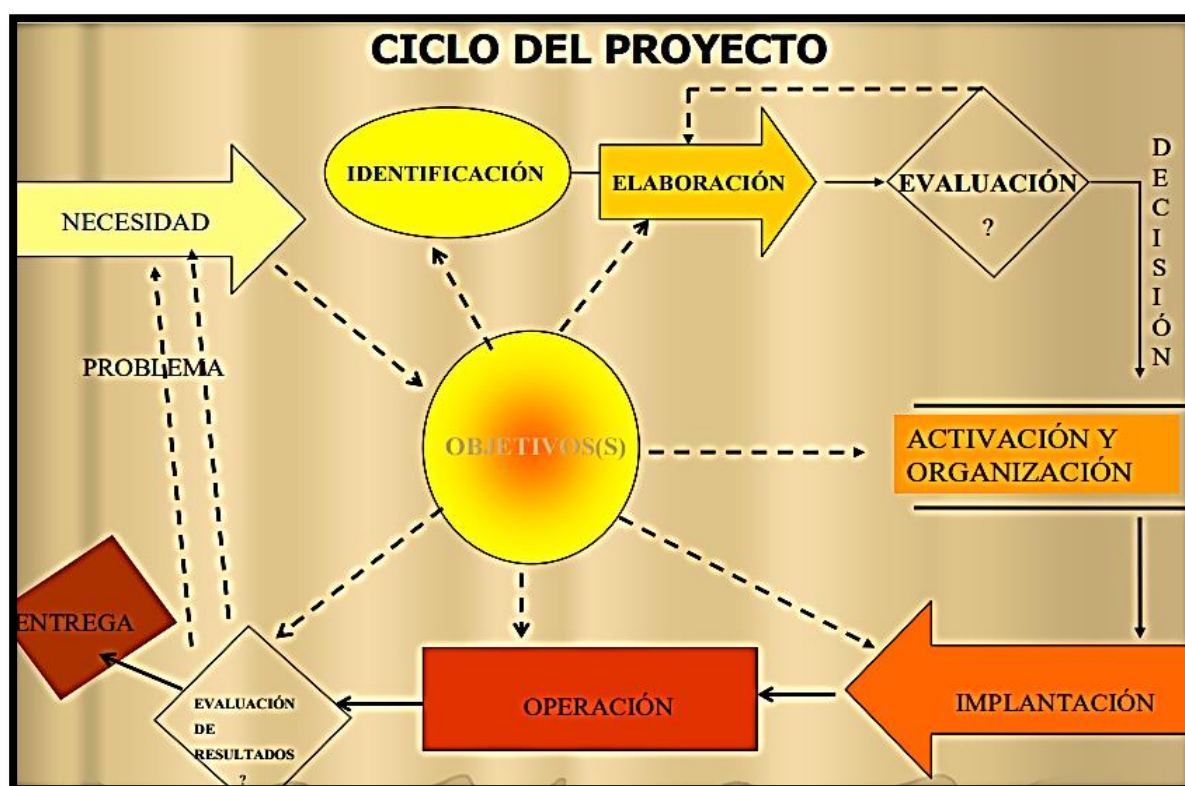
CICLO DEL PROYECTO

IDENTIFICACIÓN

ELABORACIÓN

EVALUACIÓN
?

D
E
C
I
S
I
Ó
N

NECESIDAD

PROBLEMA

OBJETIVOS(S)

ACTIVACIÓN Y ORGANIZACIÓN

ENTREGA

EVALUACIÓN DE RESULTADOS ?

OPERACIÓN

IMPLANTACIÓN